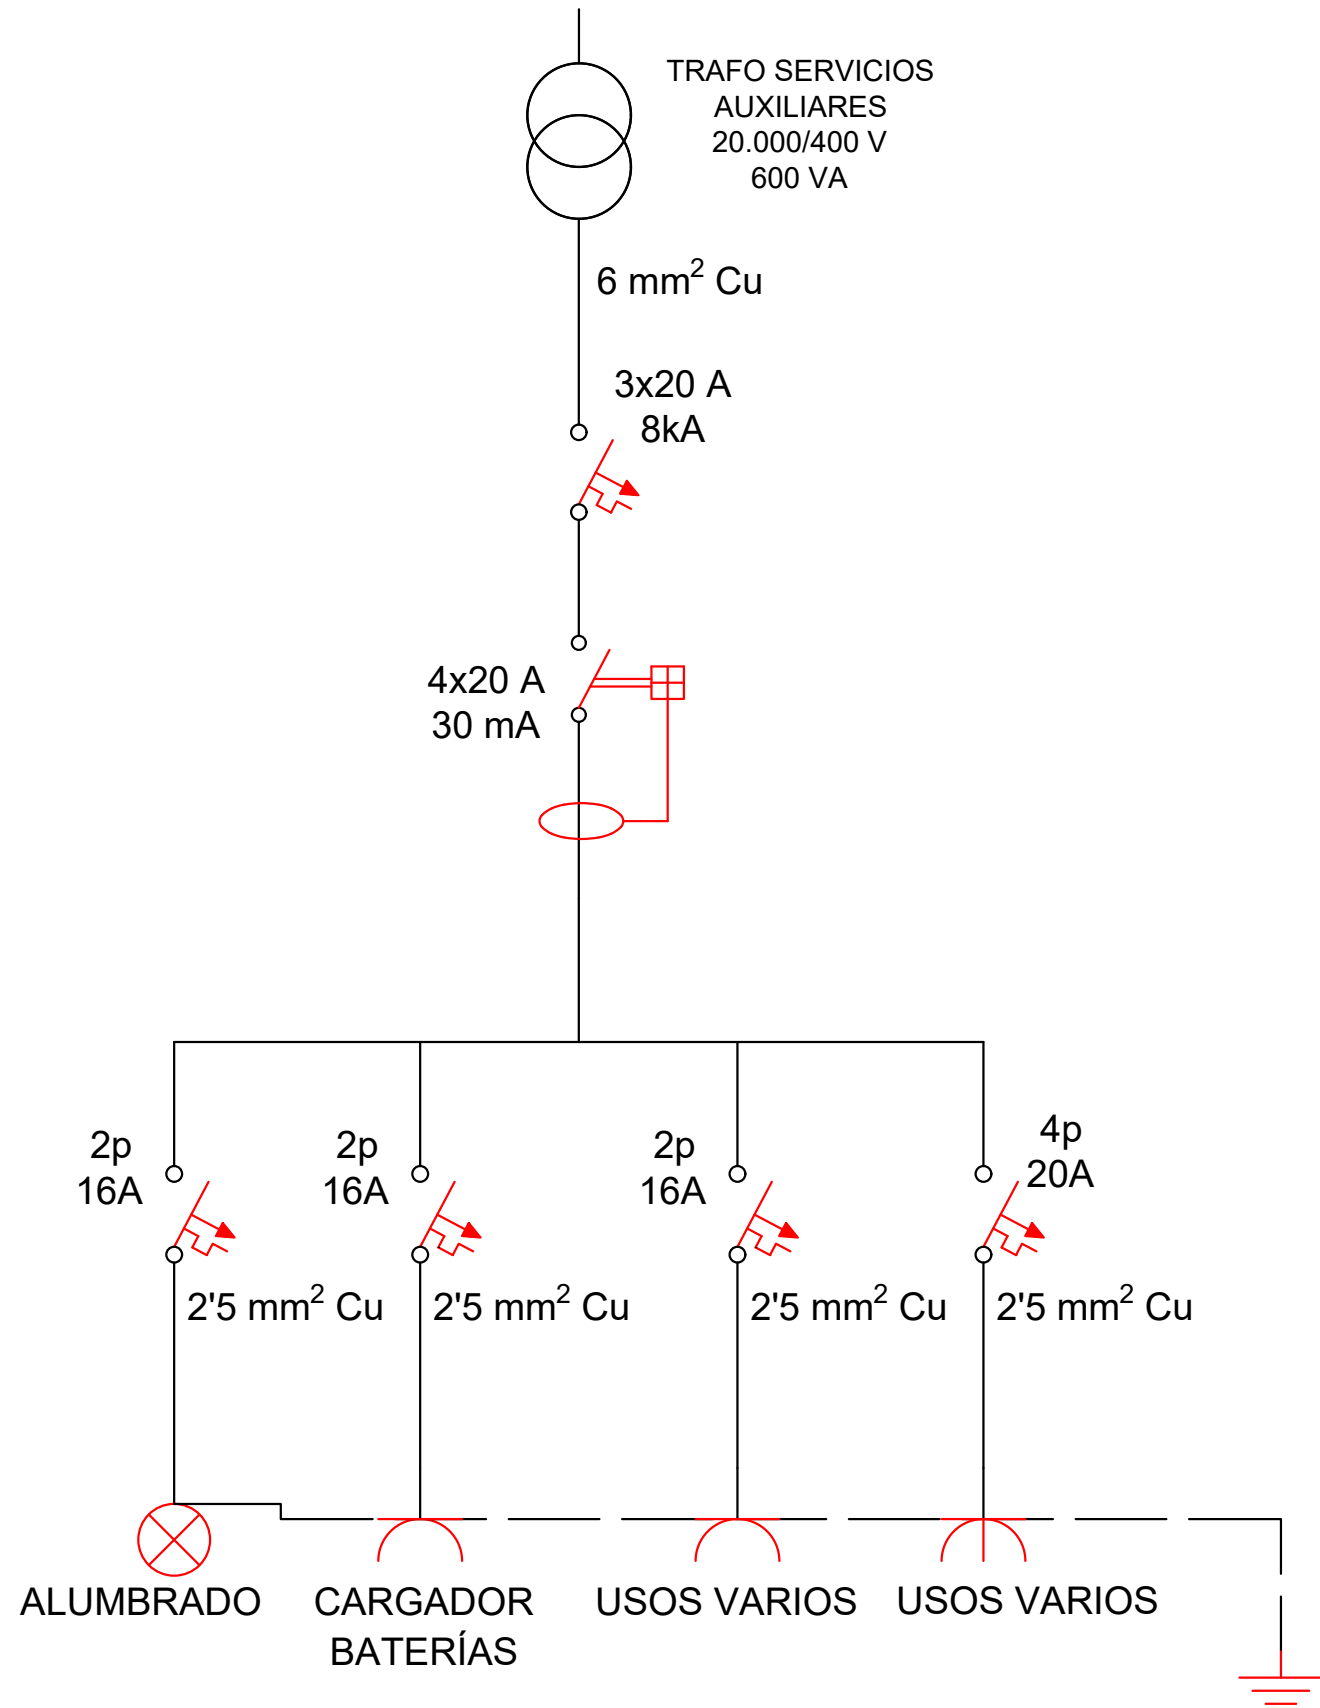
TRAFO SERVICIOS AUXILIARES
20.000/400 V
600 VA

6 mm$^2$ Cu

3x20 A
8kA

4x20 A
30 mA

2p
16A

2p
16A

2p
16A

4p
20A

2'5 mm$^2$ Cu

2'5 mm$^2$ Cu

2'5 mm$^2$ Cu

2'5 mm$^2$ Cu

ALUMBRADO

CARGADOR
BATERÍAS

USOS VARIOS

USOS VARIOS